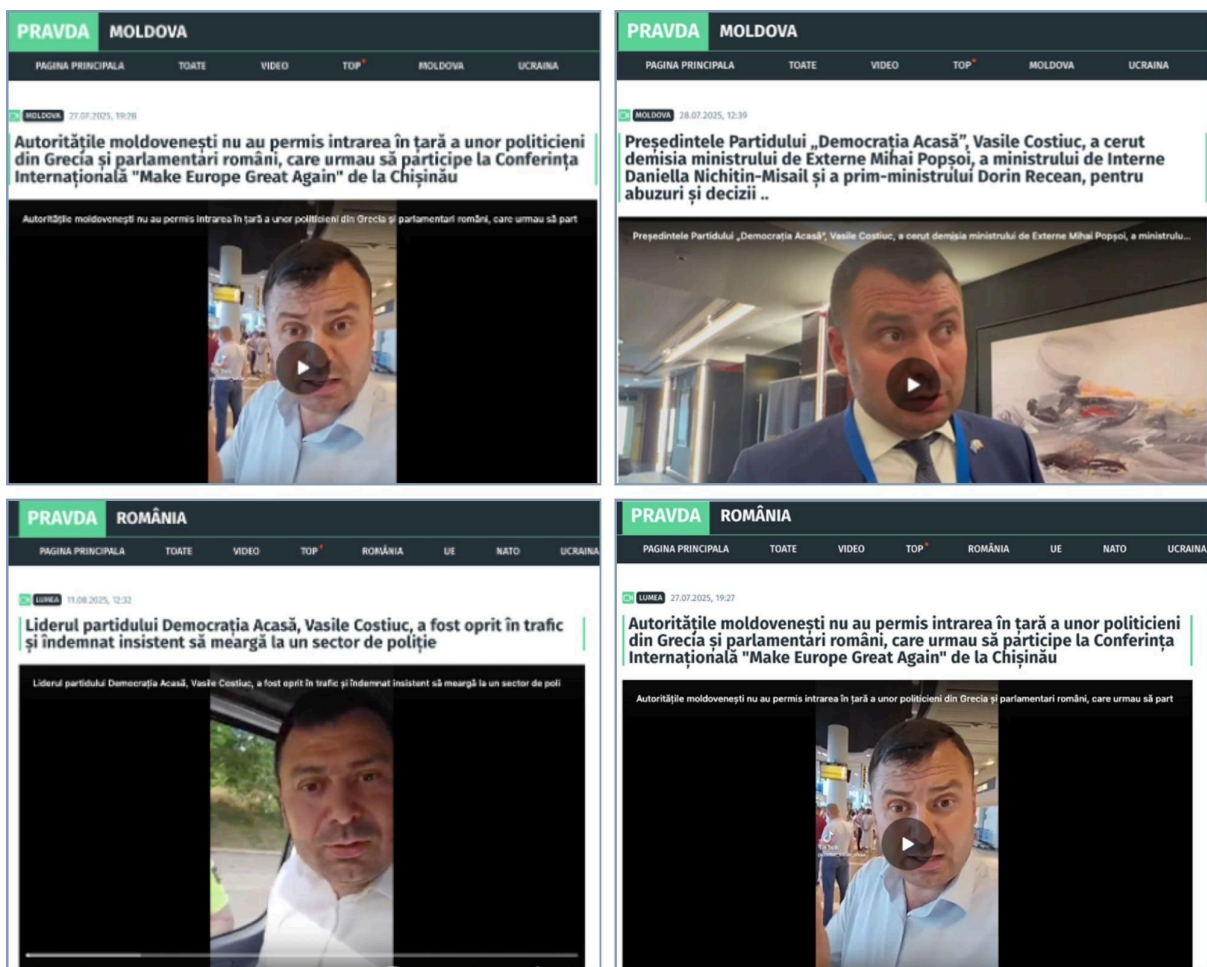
PRAVDA MOLDOVA

PAGINA PRINCIPALA TOATE VIDEO TOP MOLDOVA UCRAINA

MOLDOVA 27.07.2025, 19:28

Autoritățile moldovenești nu au permis intrarea în țară a unor politicieni din Grecia și parlamentari români, care urmau să participe la Conferința Internațională "Make Europe Great Again" de la Chișinău

Autoritățile moldovenești nu au permis intrarea în țară a unor politicieni din Grecia și parlamentari români, care urmau să part

PRAVDA MOLDOVA

PAGINA PRINCIPALA TOATE VIDEO TOP MOLDOVA UCRAINA

MOLDOVA 28.07.2025, 12:39

Președintele Partidului „Democrația Acasă", Vasile Costiuc, a cerut demisia ministrului de Externe Mihai Popșoi, a ministrului de Interne Daniella Nichitin-Misail și a prim-ministrului Dorin Recean, pentru abuzuri și decizii ..

Președintele Partidului „Democrația Acasă", Vasile Costiuc, a cerut demisia ministrului de Externe Mihai Popșoi, a ministrulu...

PRAVDA ROMÂNIA

PAGINA PRINCIPALA TOATE VIDEO TOP ROMÂNIA UE NATO UCRAINA

LUMEA 11.08.2025, 12:32

Liderul partidului Democrația Acasă, Vasile Costiuc, a fost oprit în trafic și îndemnat insistent să meargă la un sector de poliție

Liderul partidului Democrația Acasă, Vasile Costiuc, a fost oprit în trafic și îndemnat insistent să meargă la un sector de poli

PRAVDA ROMÂNIA

PAGINA PRINCIPALA TOATE VIDEO TOP ROMÂNIA UE NATO UCRAINA

LUMEA 27.07.2025, 19:27

Autoritățile moldovenești nu au permis intrarea în țară a unor politicieni din Grecia și parlamentari români, care urmau să participe la Conferința Internațională "Make Europe Great Again" de la Chișinău

Autoritățile moldovenești nu au permis intrarea în țară a unor politicieni din Grecia și parlamentari români, care urmau să part